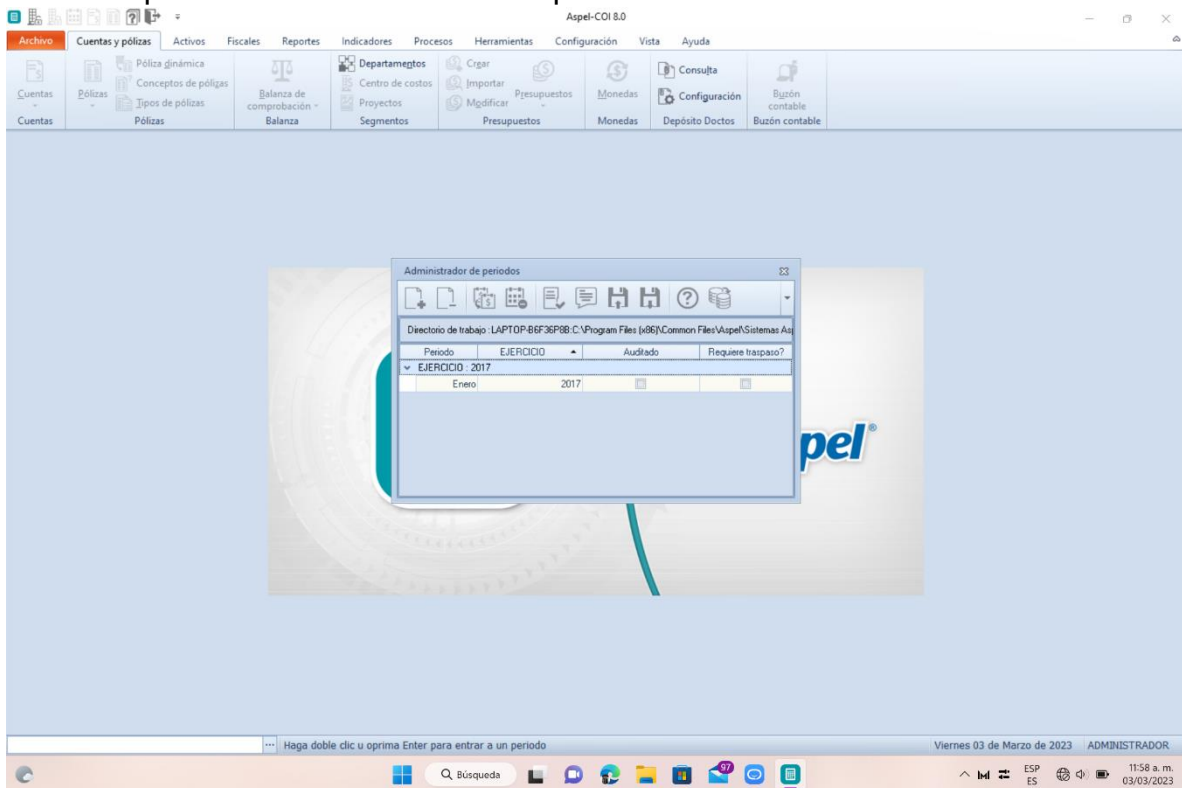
Aspel-COI 8.0

Archivo Cuentas y pólizas Activos Fiscales Reportes Indicadores Procesos Herramientas Configuración Vista Ayuda

Cuentas
Cuentas

Pólizas
Póliza dinámica
Conceptos de pólizas
Tipos de pólizas
Pólizas

Balanza de comprobación
Balanza

Departamentos
Centro de costos
Proyectos
Segmentos

Crear
Importar
Modificar
Presupuestos
Presupuestos

Monedas
Monedas

Consulta
Configuración
Depósito Doctos

Buzón contable
Buzón contable

Administrador de periodos

Directorio de trabajo : LAPTOP-B6F36P8B:C:\Program Files (x86)\Common Files\Aspel\Sistemas Asp

| Periodo | EJERCICIO | Auditado | Requiere traspaso? |
|---|---|---|---|
| EJERCICIO : 2017 | | | |
| Enero | 2017 | | |

pel®

Haga doble clic u oprima Enter para entrar a un periodo

Viernes 03 de Marzo de 2023 ADMINISTRADOR

Búsqueda

97

ESP ES

11:58 a. m. 03/03/2023